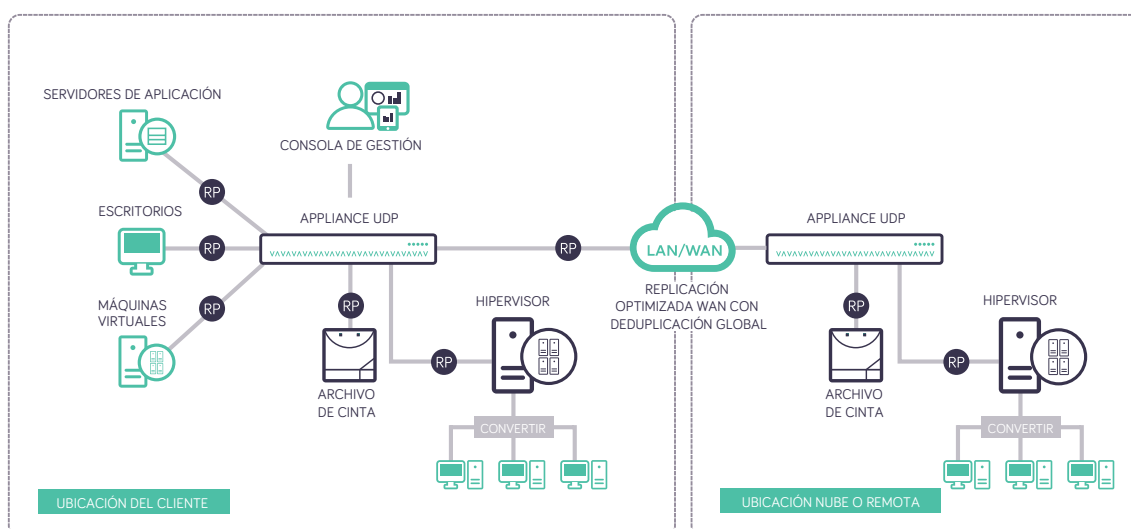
SERVIDORES DE APLICACIÓN

CONSOLA DE GESTIÓN

RP

ESCRITORIOS

RP

APPLIANCE UDP

RP

LAN/WAN

APPLIANCE UDP

MÁQUINAS VIRTUALES

RP

RP

HIPERVISOR

REPLICACIÓN OPTIMIZADA WAN CON DEDUPLICACIÓN GLOBAL

RP

HIPERVISOR

RP

RP

ARCHIVO DE CINTA

ARCHIVO DE CINTA

CONVERTIR

CONVERTIR

UBICACIÓN DEL CLIENTE

UBICACIÓN NUBE O REMOTA